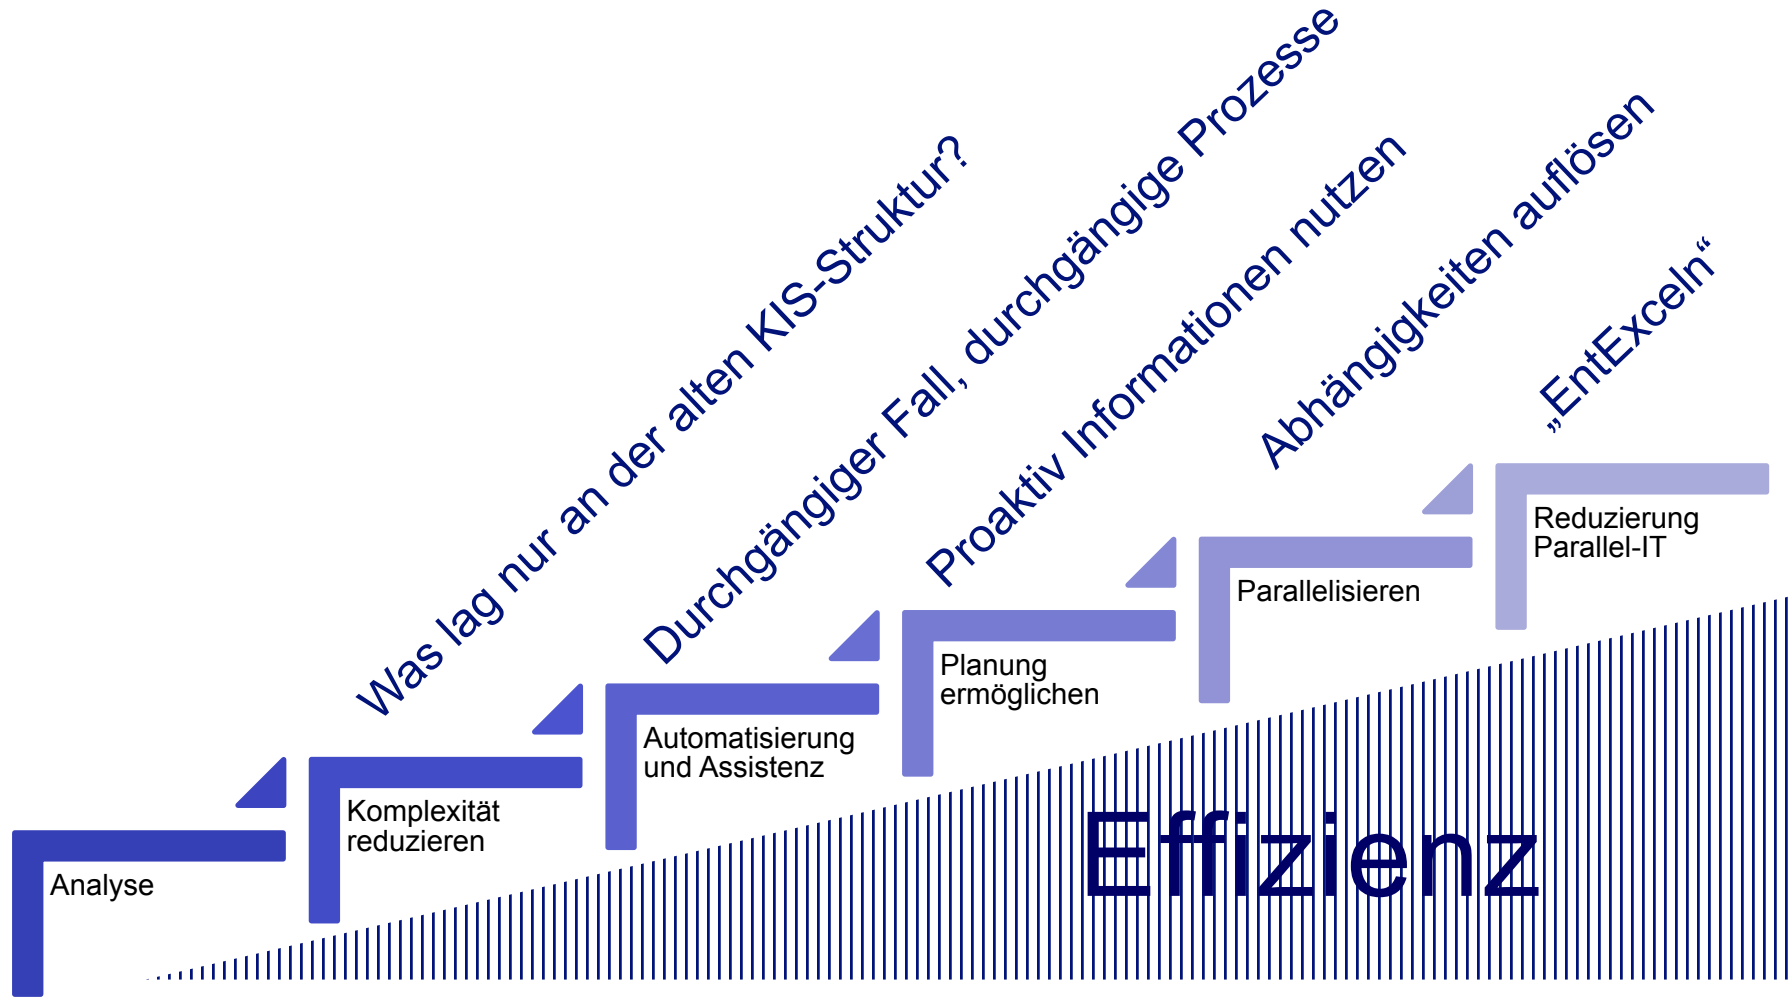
Was lag nur an der alten KIS-Struktur?

Durchgängiger Fall, durchgängige Prozesse

Proaktiv Informationen nutzen

Abhängigkeiten auflösen

„EntExceln“

Analyse

Komplexität reduzieren

Automatisierung und Assistenz

Planung ermöglichen

Parallelisieren

Reduzierung Parallel-IT

Effizienz